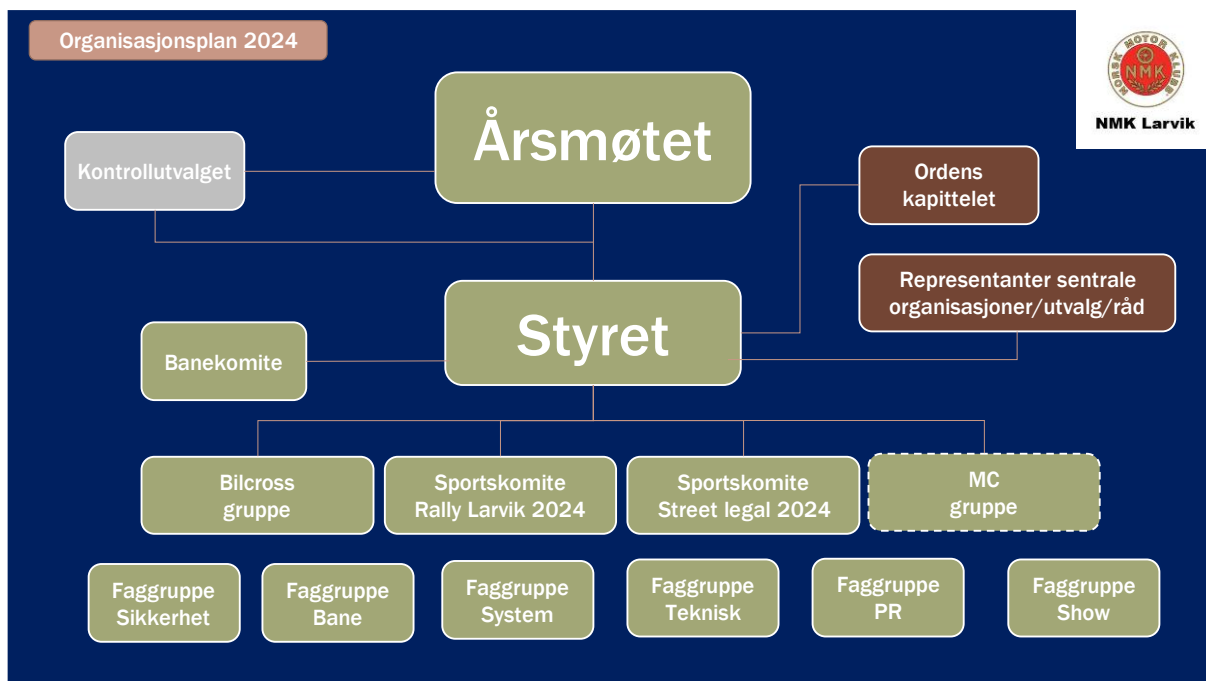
Organisasjonsplan 2024

NORSK MOTOR KLUBB
NMK
NMK Larvik

Årsmøtet

Kontrollutvalget

Ordens kapittelet

Representanter sentrale organisasjoner/utvalg/råd

Styret

Banekomite

Bilcross gruppe

Sportskomite Rally Larvik 2024

Sportskomite Street legal 2024

MC gruppe

Faggruppe Sikkerhet

Faggruppe Bane

Faggruppe System

Faggruppe Teknisk

Faggruppe PR

Faggruppe Show